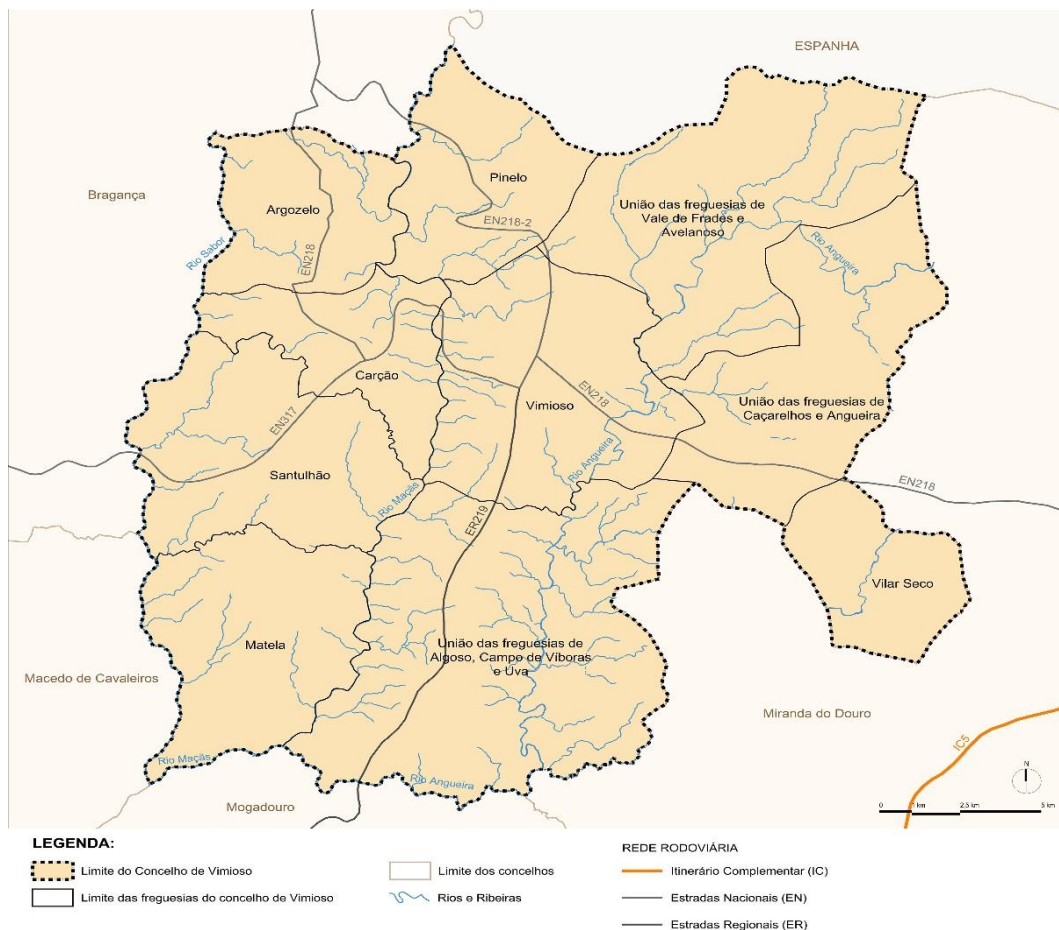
ESPANHA

Bragança

Pinelo

Argozelo

União das freguesias de Vale de Frades e Avelanoso

EN218-2

Rio Sabor

EN218

Rio Angueira

Carção

Vimioso

EN218

União das freguesias de Caçarelhos e Angueira

EN317

Rio Angueira

Santulhão

Rio Maçãs

ER219

EN218

Vilar Seco

Matela

União das freguesias de Algoso, Campo de Víboras e Uva

Macedo de Cavaleiros

Miranda do Douro

IC5

Rio Maçãs

Rio Angueira

Mogadouro

N

0 1 km 2,5 km 5 km

LEGENDA:

Limite do Concelho de Vimioso

Limite das freguesias do concelho de Vimioso

Limite dos concelhos

Rios e Ribeiras

REDE RODOVIÁRIA

Itinerário Complementar (IC)

Estradas Nacionais (EN)

Estradas Regionais (ER)